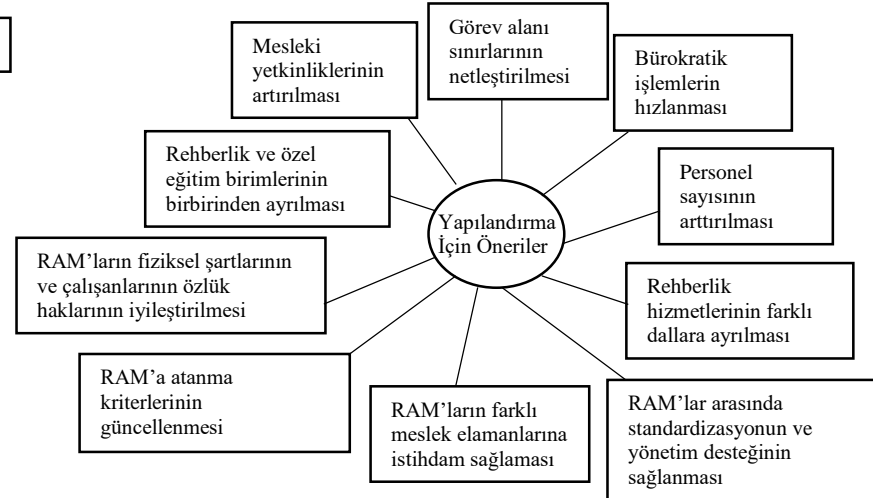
Mesleki yetkinliklerinin artırılması

Görev alanı sınırlarının netleştirilmesi

Bürokratik işlemlerin hızlanması

Rehberlik ve özel eğitim birimlerinin birbirinden ayrılması

Personel sayısının arttırılması

Yapılandırma İçin Öneriler

RAM'ların fiziksel şartlarının ve çalışanlarının özlük haklarının iyileştirilmesi

Rehberlik hizmetlerinin farklı dallara ayrılması

RAM'a atanma kriterlerinin güncellenmesi

RAM'ların farklı meslek elamanlarına istihdam sağlaması

RAM'lar arasında standardizasyonun ve yönetim desteğinin sağlanması